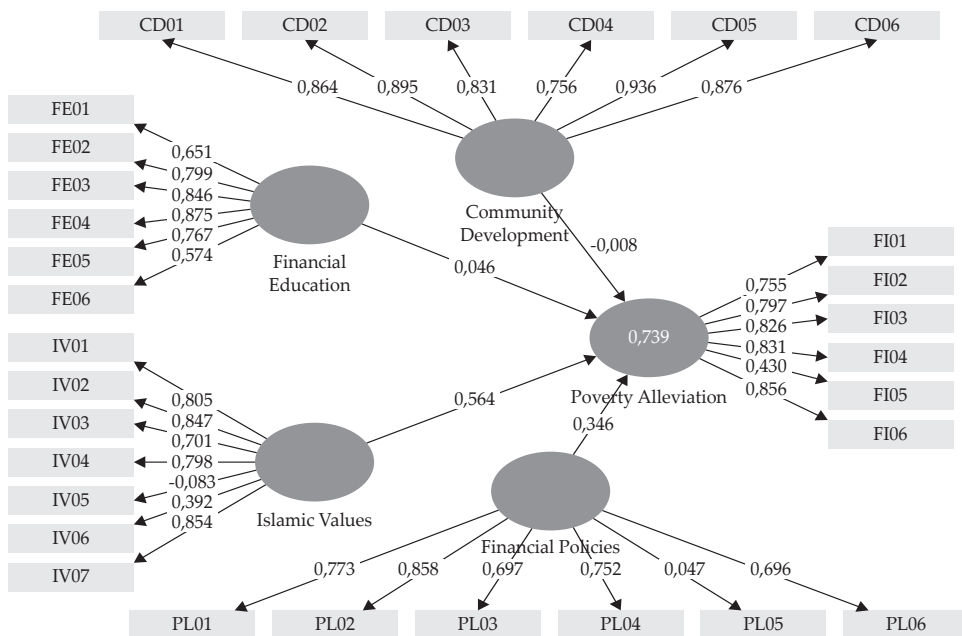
CD01
CD02
CD03
CD04
CD05
CD06
0,864
0,895
0,831
0,756
0,936
0,876
FE01
FE02
FE03
FE04
FE05
FE06
0,651
0,799
0,846
0,875
0,767
0,574
Community Development
-0,008
Financial Education
0,046
FI01
FI02
FI03
FI04
FI05
FI06
0,755
0,797
0,826
0,831
0,430
0,856
0,739
Poverty Alleviation
IV01
IV02
IV03
IV04
IV05
IV06
IV07
0,805
0,847
0,701
0,798
-0,083
0,392
0,854
0,564
0,346
Islamic Values
Financial Policies
0,773
0,858
0,697
0,752
0,047
0,696
PL01
PL02
PL03
PL04
PL05
PL06